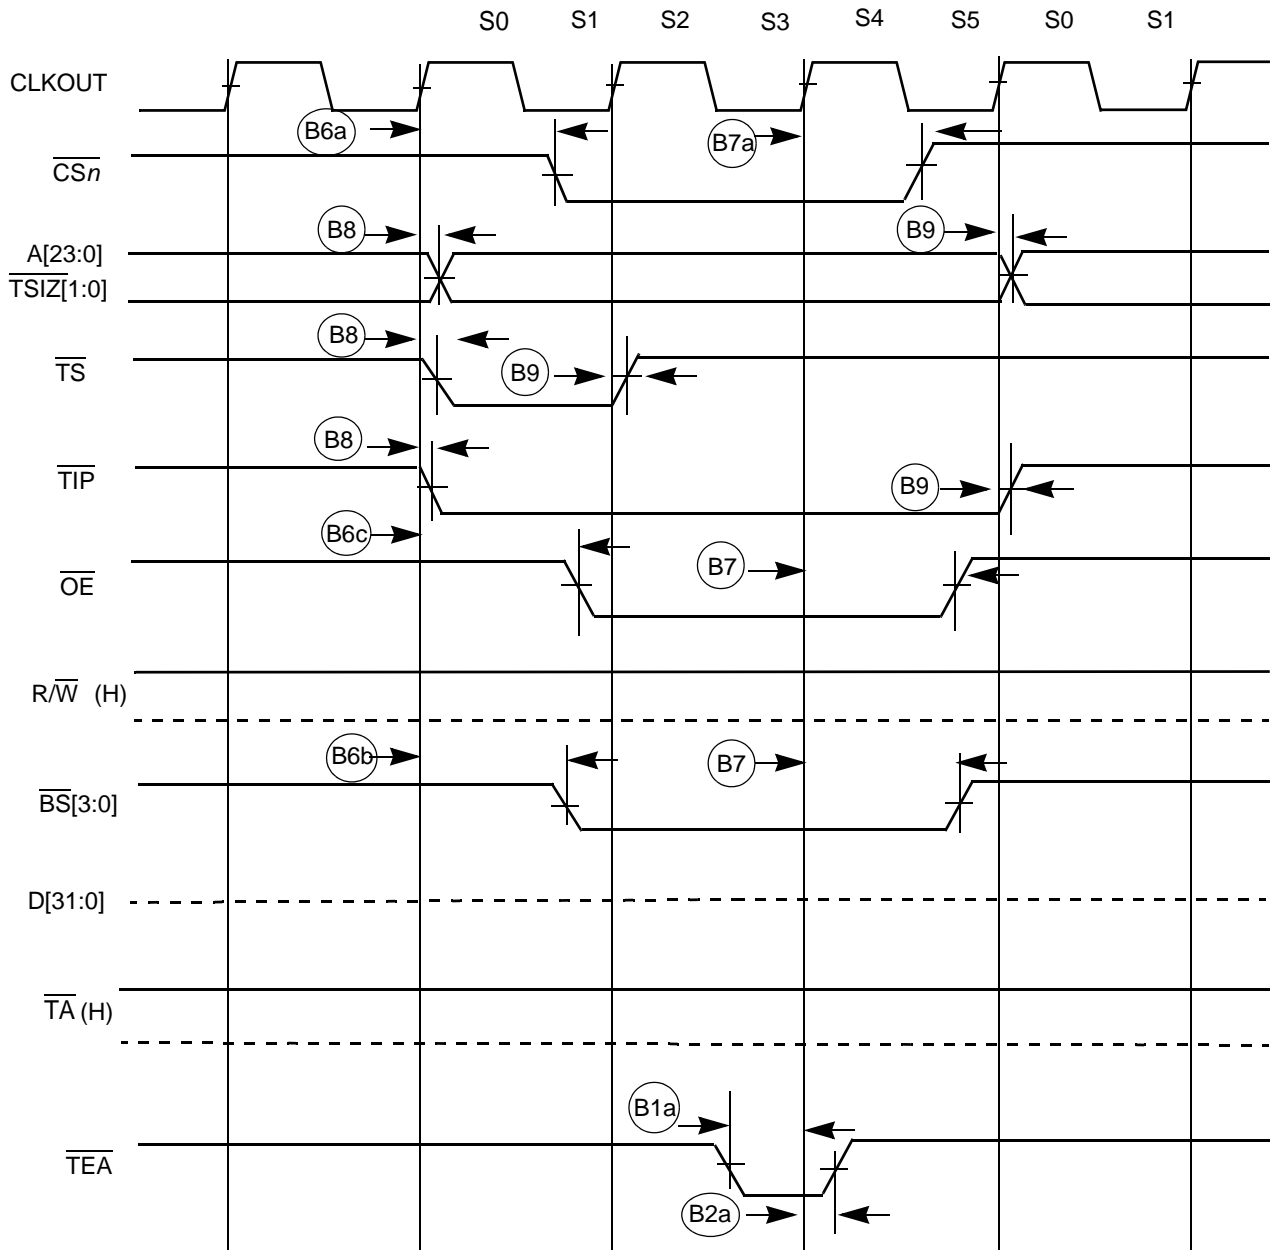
S0 S1 S2 S3 S4 S5 S0 S1

CLKOUT

B6a

B7a

$\overline{CSn}$

B8

B9

A[23:0]

$\overline{TSIZ}$[1:0]

B8

$\overline{TS}$

B9

B8

$\overline{TIP}$

B9

B6c

$\overline{OE}$

B7

R/$\overline{W}$ (H)

B6b

B7

$\overline{BS}$[3:0]

D[31:0]

$\overline{TA}$ (H)

B1a

$\overline{TEA}$

B2a